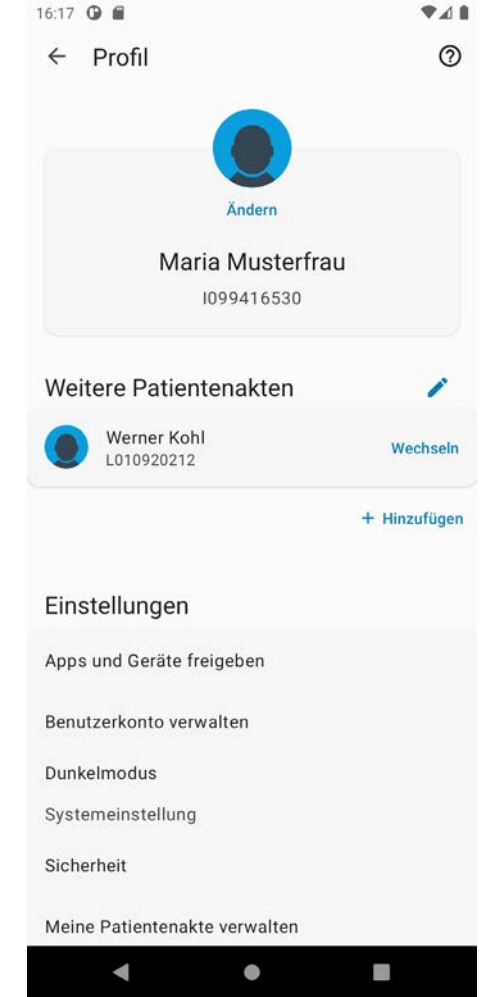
16:17

Profil

Ändern

Maria Musterfrau

I099416530

Weitere Patientenakten

Werner Kohl
L010920212

Wechseln

+ Hinzufügen

Einstellungen

Apps und Geräte freigeben

Benutzerkonto verwalten

Dunkelmodus

Systemeinstellung

Sicherheit

Meine Patientenakte verwalten